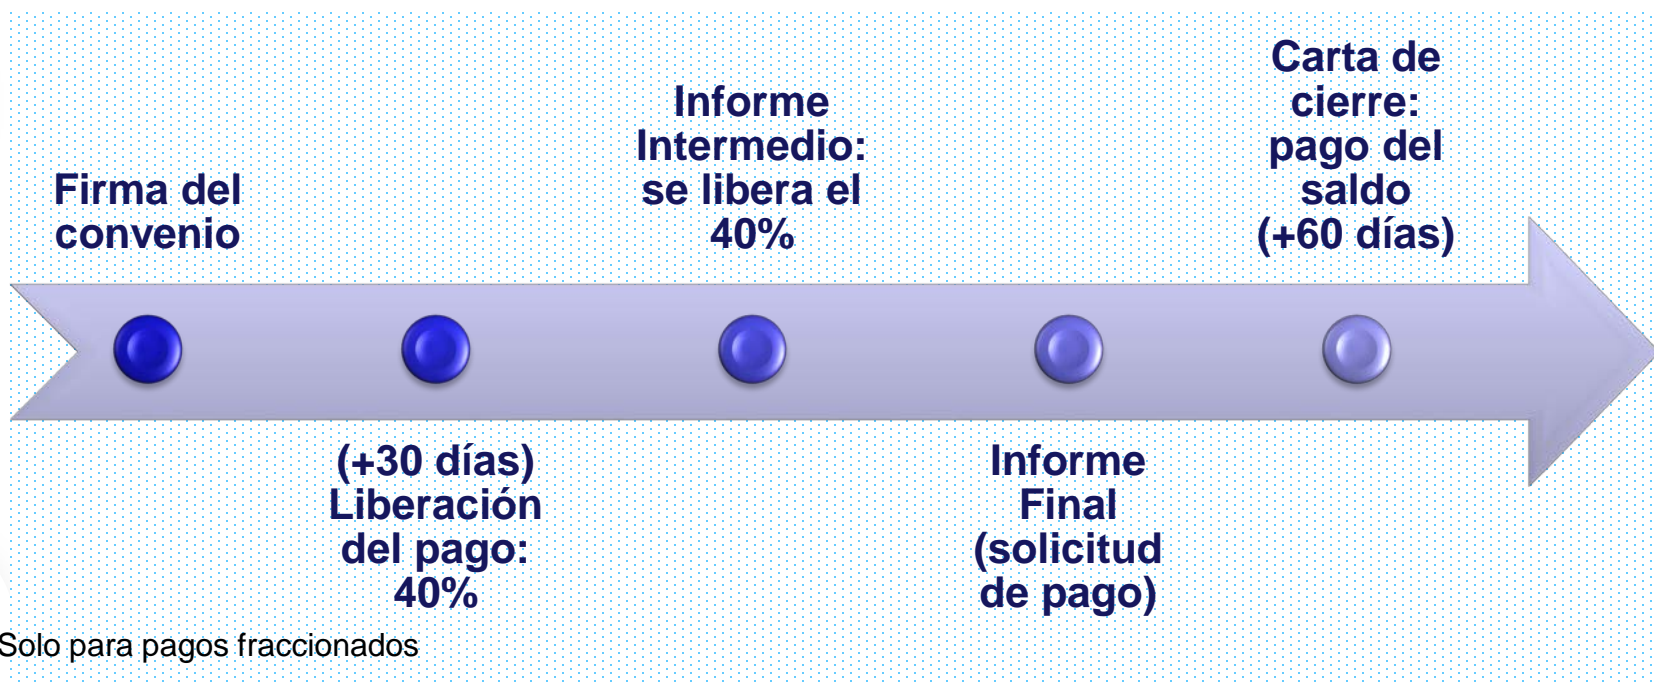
Firma del convenio

(+30 días) Liberación del pago: 40%

Informe Intermedio: se libera el 40%

Informe Final (solicitud de pago)

Carta de cierre: pago del saldo (+60 días)

Solo para pagos fraccionados